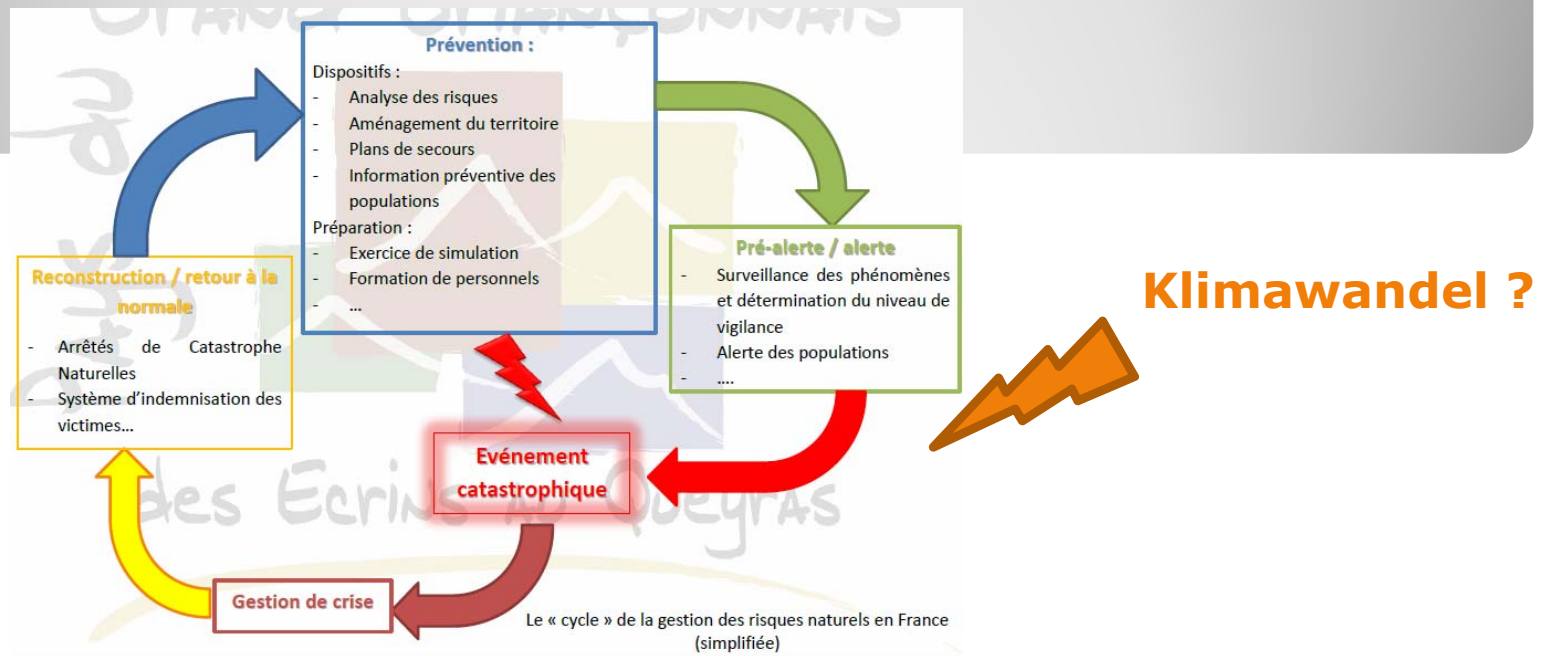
Prévention :
Dispositifs :
- Analyse des risques
- Aménagement du territoire
- Plans de secours
- Information préventive des populations
Préparation :
- Exercice de simulation
- Formation de personnels
- …

Pré-alerte / alerte
- Surveillance des phénomènes et détermination du niveau de vigilance
- Alerte des populations
- ….

Klimawandel ?

Reconstruction / retour à la normale
- Arrêtés de Catastrophe Naturelles
- Système d'indemnisation des victimes…

Evénement catastrophique

des Ecrins au Queyras

Gestion de crise

Le « cycle » de la gestion des risques naturels en France (simplifiée)